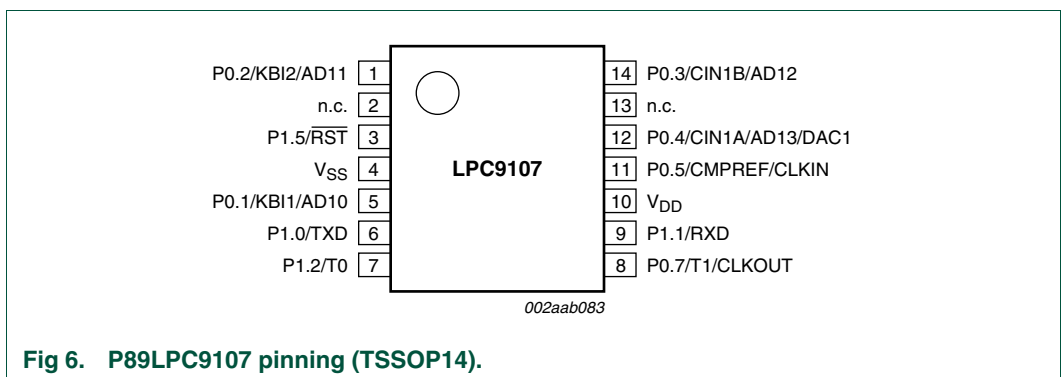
P0.2/KBI2/AD11 1
n.c. 2
P1.5/$\overline{RST}$ 3
$V_{SS}$ 4
P0.1/KBI1/AD10 5
P1.0/TXD 6
P1.2/T0 7

LPC9107

14 P0.3/CIN1B/AD12
13 n.c.
12 P0.4/CIN1A/AD13/DAC1
11 P0.5/CMPREF/CLKIN
10 $V_{DD}$
9 P1.1/RXD
8 P0.7/T1/CLKOUT

002aab083

Fig 6. P89LPC9107 pinning (TSSOP14).